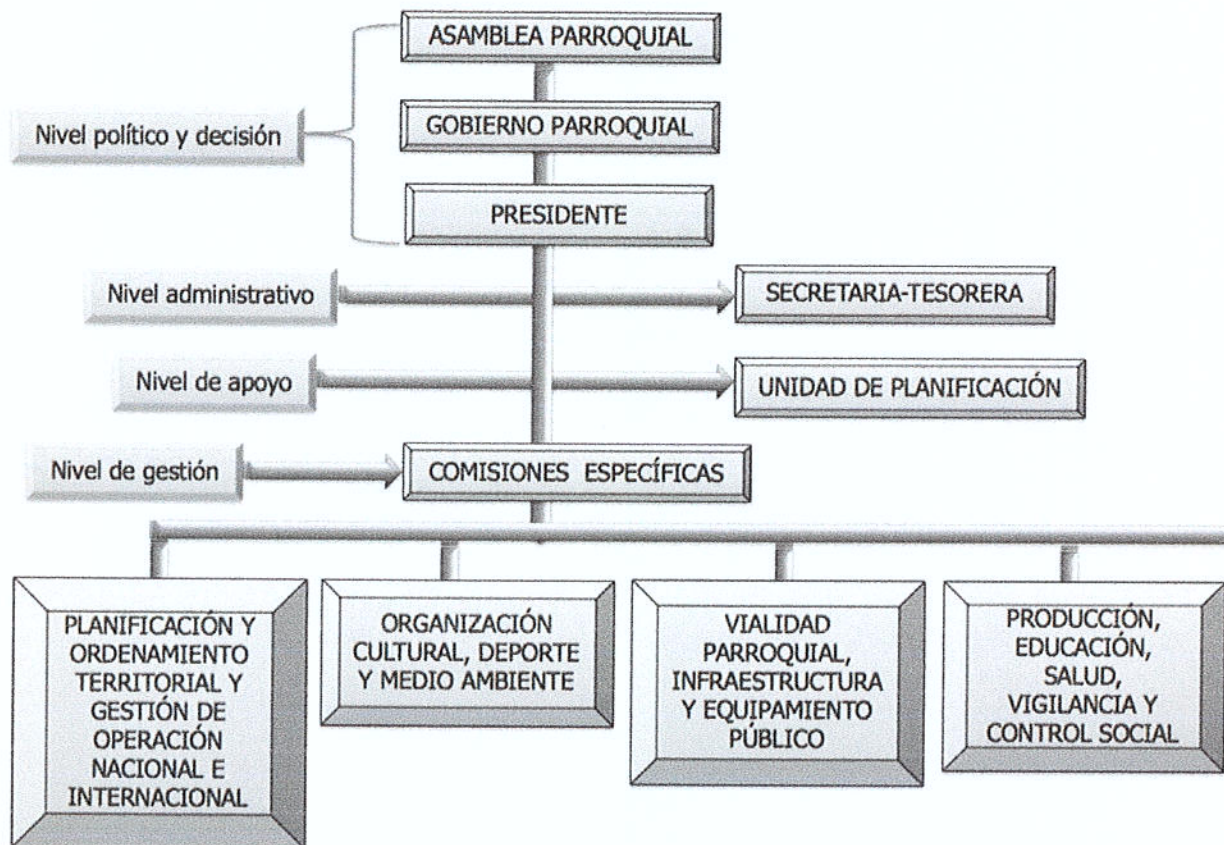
ASAMBLEA PARROQUIAL

Nivel político y decisión

GOBIERNO PARROQUIAL

PRESIDENTE

Nivel administrativo

SECRETARIA-TESORERA

Nivel de apoyo

UNIDAD DE PLANIFICACIÓN

Nivel de gestión

COMISIONES ESPECÍFICAS

PLANIFICACIÓN Y ORDENAMIENTO TERRITORIAL Y GESTIÓN DE OPERACIÓN NACIONAL E INTERNACIONAL

ORGANIZACIÓN CULTURAL, DEPORTE Y MEDIO AMBIENTE

VIALIDAD PARROQUIAL, INFRAESTRUCTURA Y EQUIPAMIENTO PÚBLICO

PRODUCCIÓN, EDUCACIÓN, SALUD, VIGILANCIA Y CONTROL SOCIAL